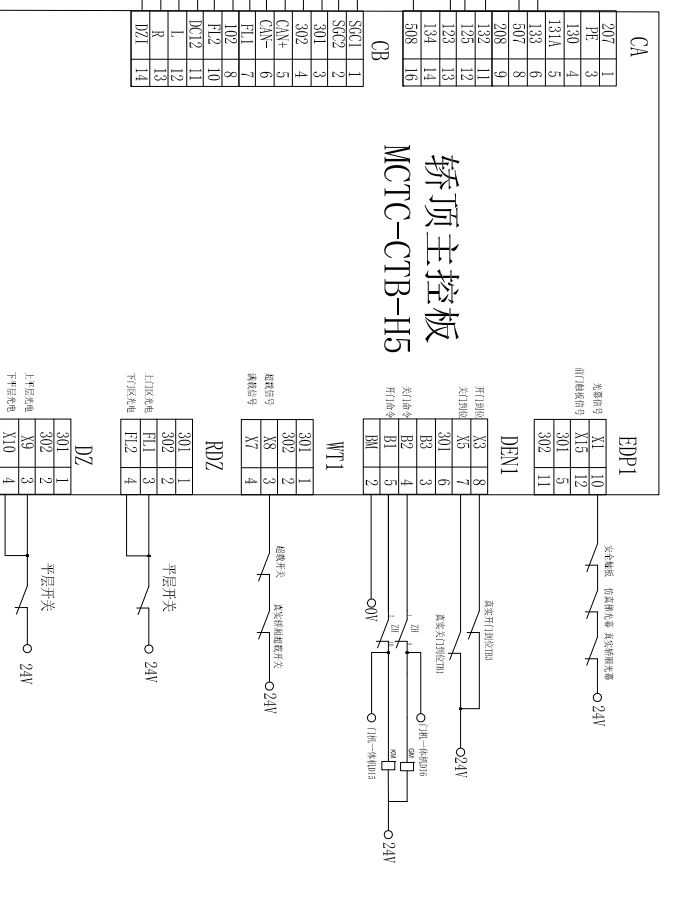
CA

| 207 | 1 |
|---|---|
| PE | 3 |
| 130 | 4 |
| 131A | 5 |
| 133 | 6 |
| 507 | 8 |
| 208 | 9 |
| 132 | 11 |
| 125 | 12 |
| 123 | 13 |
| 134 | 14 |
| 508 | 16 |

CB

| SGC1 | 1 |
|---|---|
| SGC2 | 2 |
| 301 | 3 |
| 302 | 4 |
| CAN+ | 5 |
| CAN- | 6 |
| FL1 | 7 |
| 102 | 8 |
| FL2 | 10 |
| DCT2 | 11 |
| L | 12 |
| R | 13 |
| DZ1 | 14 |

轿顶主控板
MCTC-CTB-H5

EDP1

| 光幕信号 | X1 | 10 |
|---|---|---|
| 前门触板信号 | X15 | 12 |
| | 301 | 5 |
| | 302 | 11 |

安全触板　前置光幕　真实轿顶光幕

24V

DEN1

| 开门到位 | X3 | 8 |
|---|---|---|
| 关门到位 | X5 | 7 |
| | 301 | 6 |
| | B3 | 3 |
| 关门命令 | B2 | 4 |
| 开门命令 | B1 | 5 |
| | BM | 2 |

真实开门到位CB3
真实关门到位CB1
0V
ZH
ZH
门机一体机D16
门机一体机D15
GMJ
KMJ
24V
24V

WT1

| | 301 | 1 |
|---|---|---|
| | 302 | 2 |
| 超载信号 | X8 | 3 |
| 满载信号 | X7 | 4 |

超载开关　真实轿顶超载开关
24V

RDZ

| | 301 | 1 |
|---|---|---|
| | 302 | 2 |
| 上门区光电 | FL1 | 3 |
| 下门区光电 | FL2 | 4 |

平层开关
24V

DZ

| | 301 | 1 |
|---|---|---|
| | 302 | 2 |
| 上平层光电 | X9 | 3 |
| 下平层光电 | X10 | 4 |

平层开关
24V